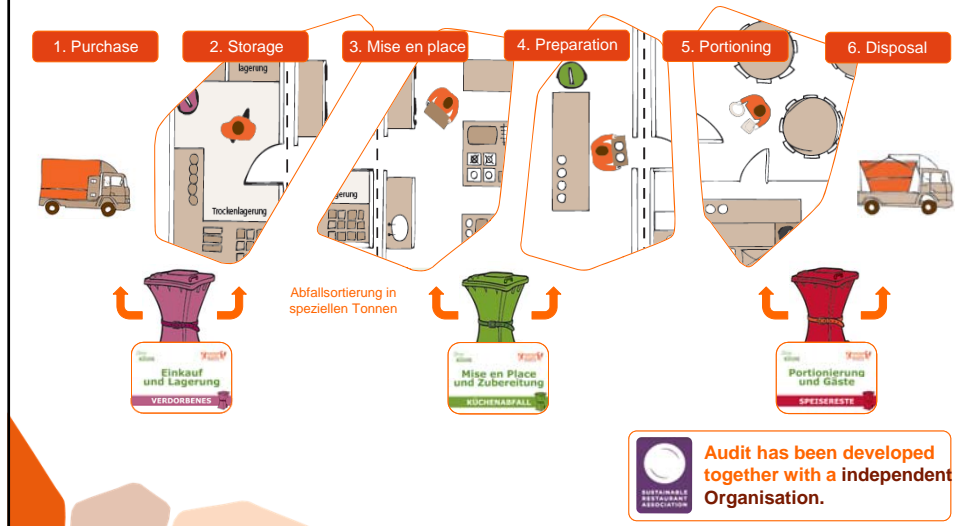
1. Purchase

2. Storage

3. Mise en place

4. Preparation

5. Portioning

6. Disposal

lagerung

Trockenlagerung

lagerung

Abfallsortierung in speziellen Tonnen

Einkauf und Lagerung

VERDORBENES

Mise en Place und Zubereitung

KÜCHENABFALL

Portionierung und Gäste

SPEISERESTE

SUSTAINABLE RESTAURANT ASSOCIATION

Audit has been developed together with a independent Organisation.